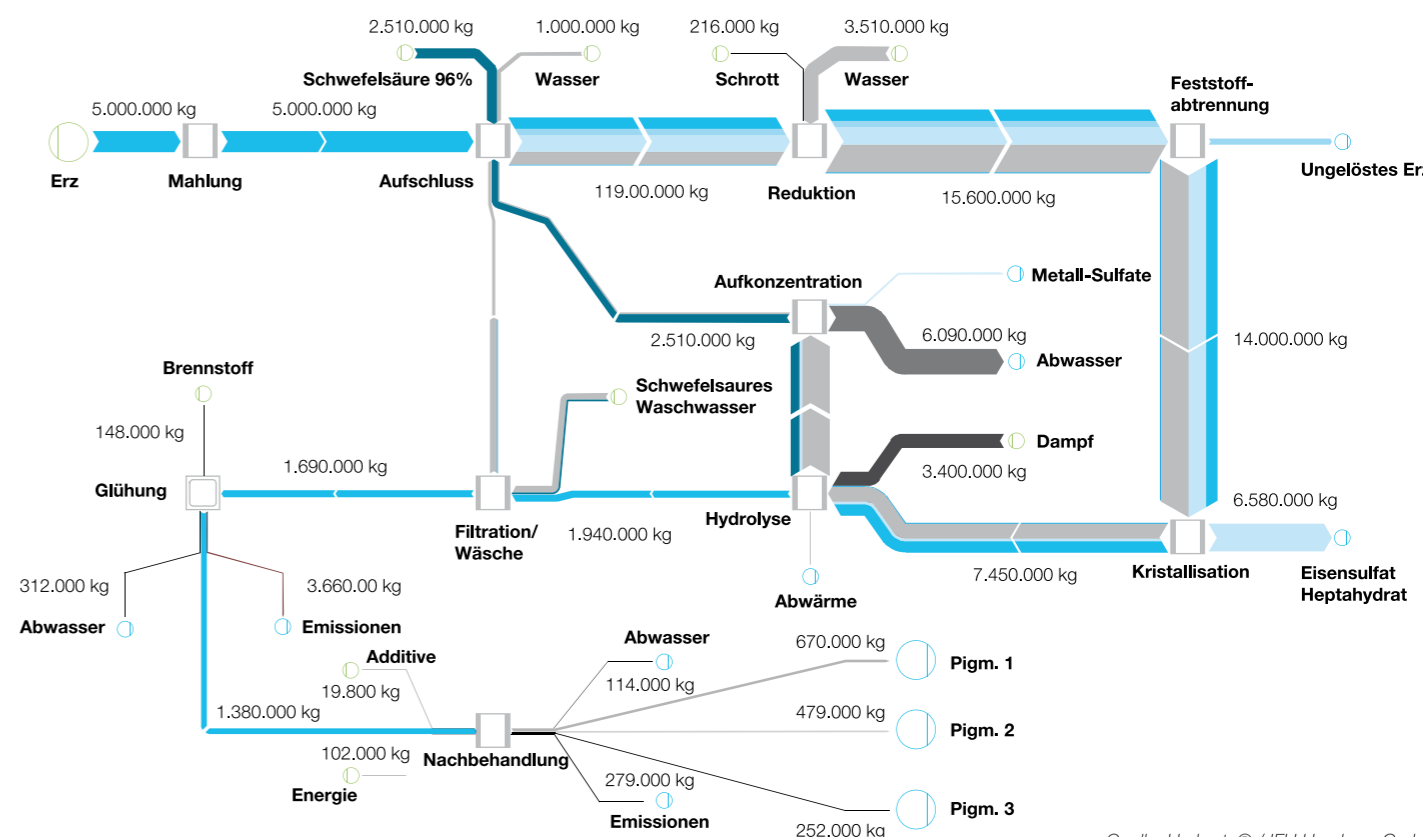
2.510.000 kg
1.000.000 kg
216.000 kg
3.510.000 kg
Schwefelsäure 96%
Wasser
Schrott
Wasser
Feststoff-abtrennung
5.000.000 kg
5.000.000 kg
Erz
Mahlung
Aufschluss
119.00.000 kg
Reduktion
15.600.000 kg
Ungelöstes Erz
Aufkonzentration
Metall-Sulfate
2.510.000 kg
6.090.000 kg
Abwasser
14.000.000 kg
Brennstoff
Schwefelsaures Waschwasser
148.000 kg
Dampf
3.400.000 kg
1.690.000 kg
Glühung
6.580.000 kg
Filtration/ Wäsche
1.940.000 kg
Hydrolyse
7.450.000 kg
Kristallisation
Eisensulfat Heptahydrat
312.000 kg
3.660.00 kg
Abwärme
Abwasser
Emissionen
Abwasser
670.000 kg
Additive
114.000 kg
Pigm. 1
19.800 kg
1.380.000 kg
479.000 kg
Pigm. 2
102.000 kg
Nachbehandlung
279.000 kg
Energie
Pigm. 3
Emissionen
252.000 kg
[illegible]